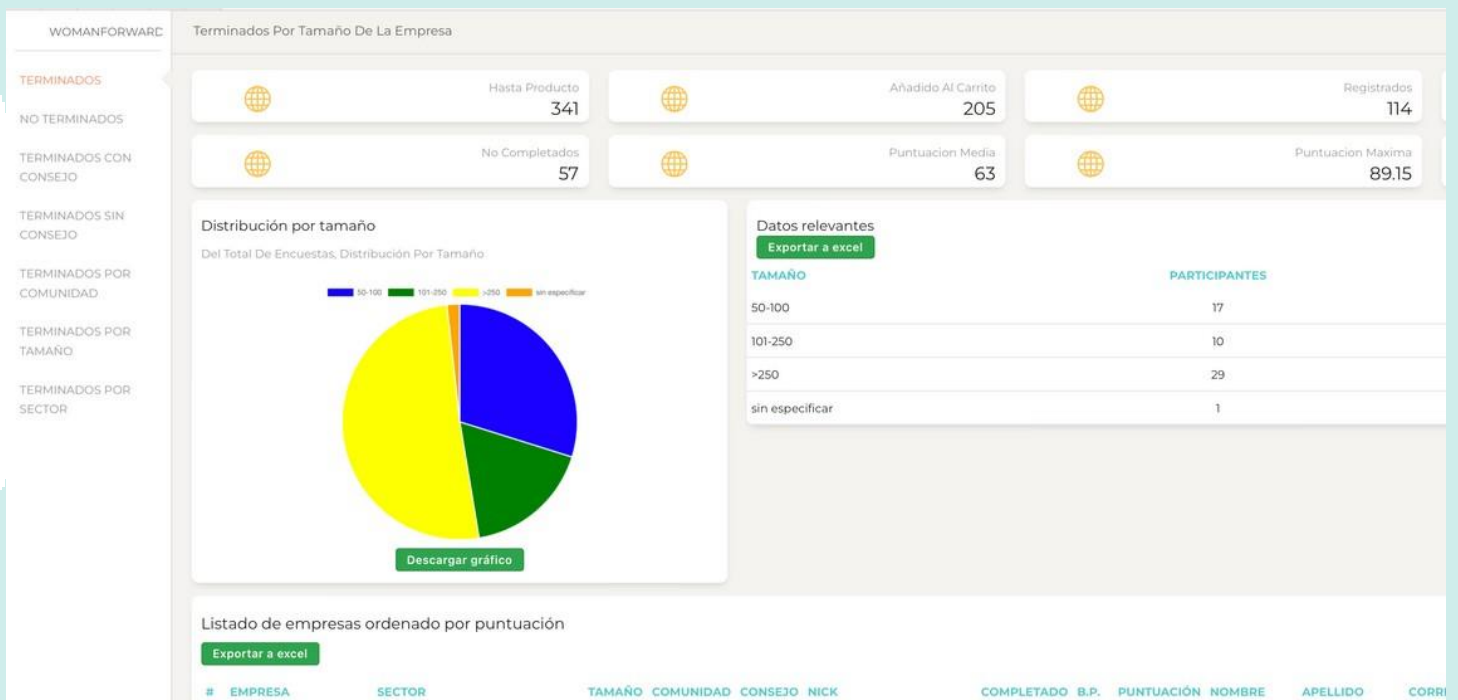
WOMANFORWARD

Terminados Por Tamaño De La Empresa

TERMINADOS

NO TERMINADOS

TERMINADOS CON CONSEJO

TERMINADOS SIN CONSEJO

TERMINADOS POR COMUNIDAD

TERMINADOS POR TAMAÑO

TERMINADOS POR SECTOR

Hasta Producto
341

Añadido Al Carrito
205

Registrados
114

No Completados
57

Puntuacion Media
63

Puntuacion Maxima
89.15

Distribución por tamaño

Del Total De Encuestas, Distribución Por Tamaño

50-100 101-250 >250 sin especificar

Descargar gráfico

Datos relevantes

Exportar a excel

| TAMAÑO | PARTICIPANTES |
|---|---|
| 50-100 | 17 |
| 101-250 | 10 |
| >250 | 29 |
| sin especificar | 1 |

Listado de empresas ordenado por puntuación

Exportar a excel

| # | EMPRESA | SECTOR | TAMAÑO | COMUNIDAD | CONSEJO | NICK | COMPLETADO | B.P. | PUNTUACIÓN | NOMBRE | APELLIDO | CORR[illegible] |
|---|---|---|---|---|---|---|---|---|---|---|---|---|